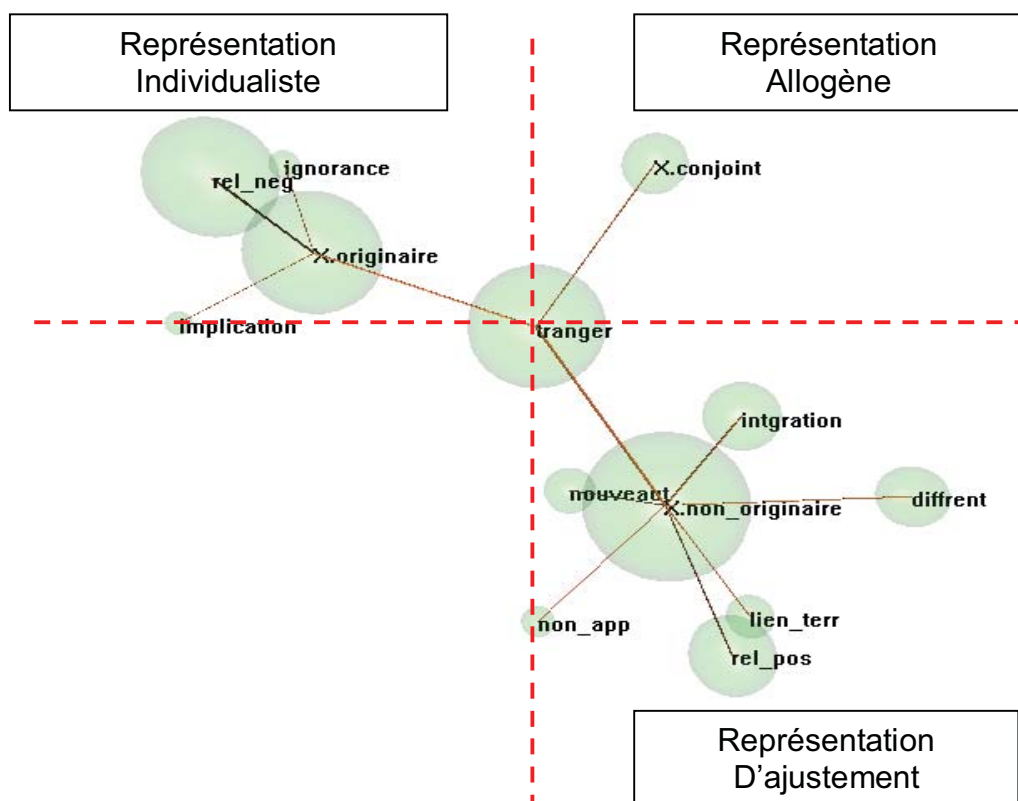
Représentation Individualiste

Représentation Allogène

ignorance

rel_neg

X.originaire

X.conjoint

implication

tranger

intgration

nouveaut

X.non_originaire

diffrent

non_app

lien_terr

rel_pos

Représentation D'ajustement